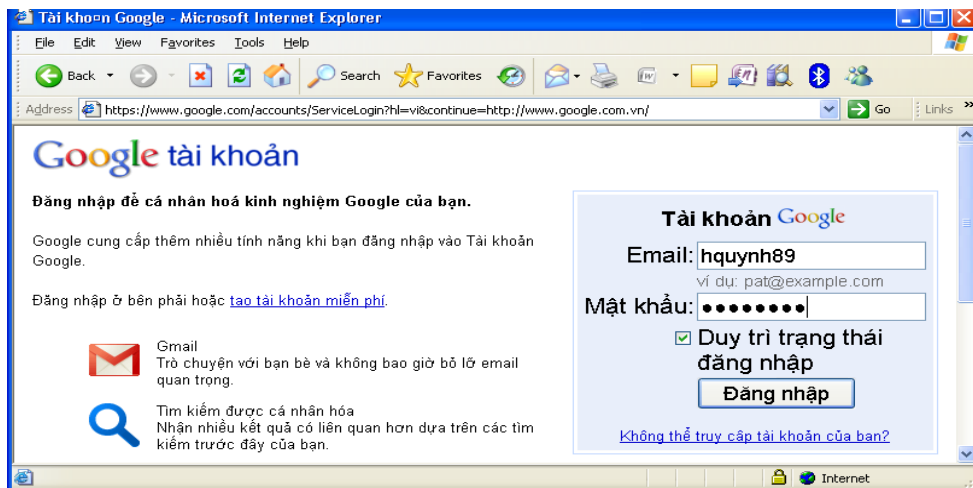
Tài kho¤n Google - Microsoft Internet Explorer

File Edit View Favorites Tools Help

Back Search Favorites

Address https://www.google.com/accounts/ServiceLogin?hl=vi&continue=http://www.google.com.vn/ Go Links

Google tài khoản

Đăng nhập để cá nhân hoá kinh nghiệm Google của bạn.

Google cung cấp thêm nhiều tính năng khi bạn đăng nhập vào Tài khoản Google.

Đăng nhập ở bên phải hoặc tạo tài khoản miễn phí.

Gmail
Trò chuyện với bạn bè và không bao giờ bỏ lỡ email quan trọng.

Tìm kiếm được cá nhân hóa
Nhận nhiều kết quả có liên quan hơn dựa trên các tìm kiếm trước đây của bạn.

Tài khoản Google

Email: hquynh89
ví dụ: pat@example.com

Mật khẩu: ••••••••

Duy trì trạng thái đăng nhập

Đăng nhập

Không thể truy cập tài khoản của bạn?

Internet